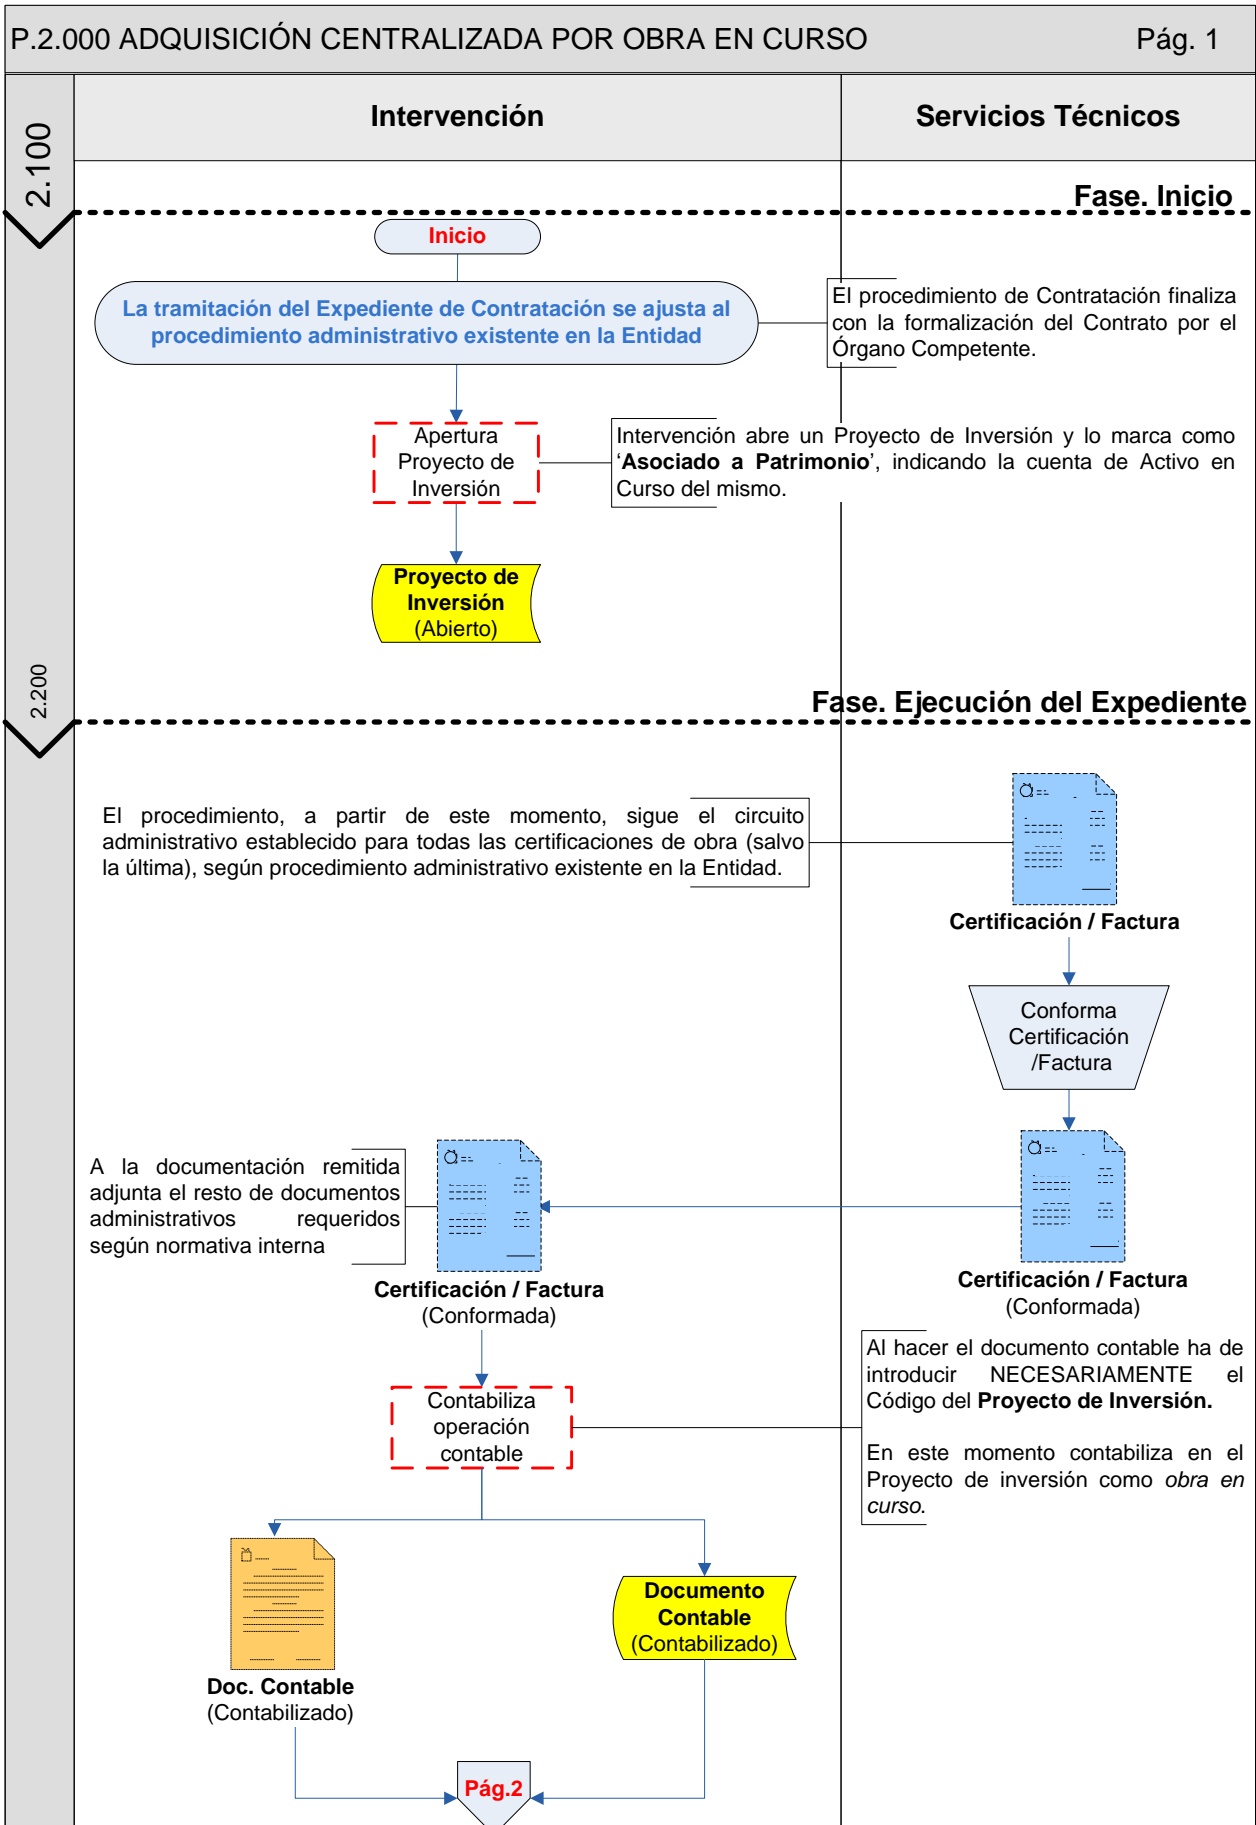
P.2.000 ADQUISICIÓN CENTRALIZADA POR OBRA EN CURSO Pág. 1

2.100

Intervención

Servicios Técnicos

Fase. Inicio

Inicio

La tramitación del Expediente de Contratación se ajusta al procedimiento administrativo existente en la Entidad

El procedimiento de Contratación finaliza con la formalización del Contrato por el Órgano Competente.

Apertura Proyecto de Inversión

Intervención abre un Proyecto de Inversión y lo marca como '**Asociado a Patrimonio**', indicando la cuenta de Activo en Curso del mismo.

**Proyecto de Inversión** (Abierto)

2.200

Fase. Ejecución del Expediente

El procedimiento, a partir de este momento, sigue el circuito administrativo establecido para todas las certificaciones de obra (salvo la última), según procedimiento administrativo existente en la Entidad.

**Certificación / Factura**

Conforma Certificación /Factura

A la documentación remitida adjunta el resto de documentos administrativos requeridos según normativa interna

**Certificación / Factura** (Conformada)

**Certificación / Factura** (Conformada)

Al hacer el documento contable ha de introducir NECESARIAMENTE el Código del **Proyecto de Inversión.**

En este momento contabiliza en el Proyecto de inversión como *obra en curso.*

Contabiliza operación contable

**Doc. Contable** (Contabilizado)

**Documento Contable** (Contabilizado)

Pág.2